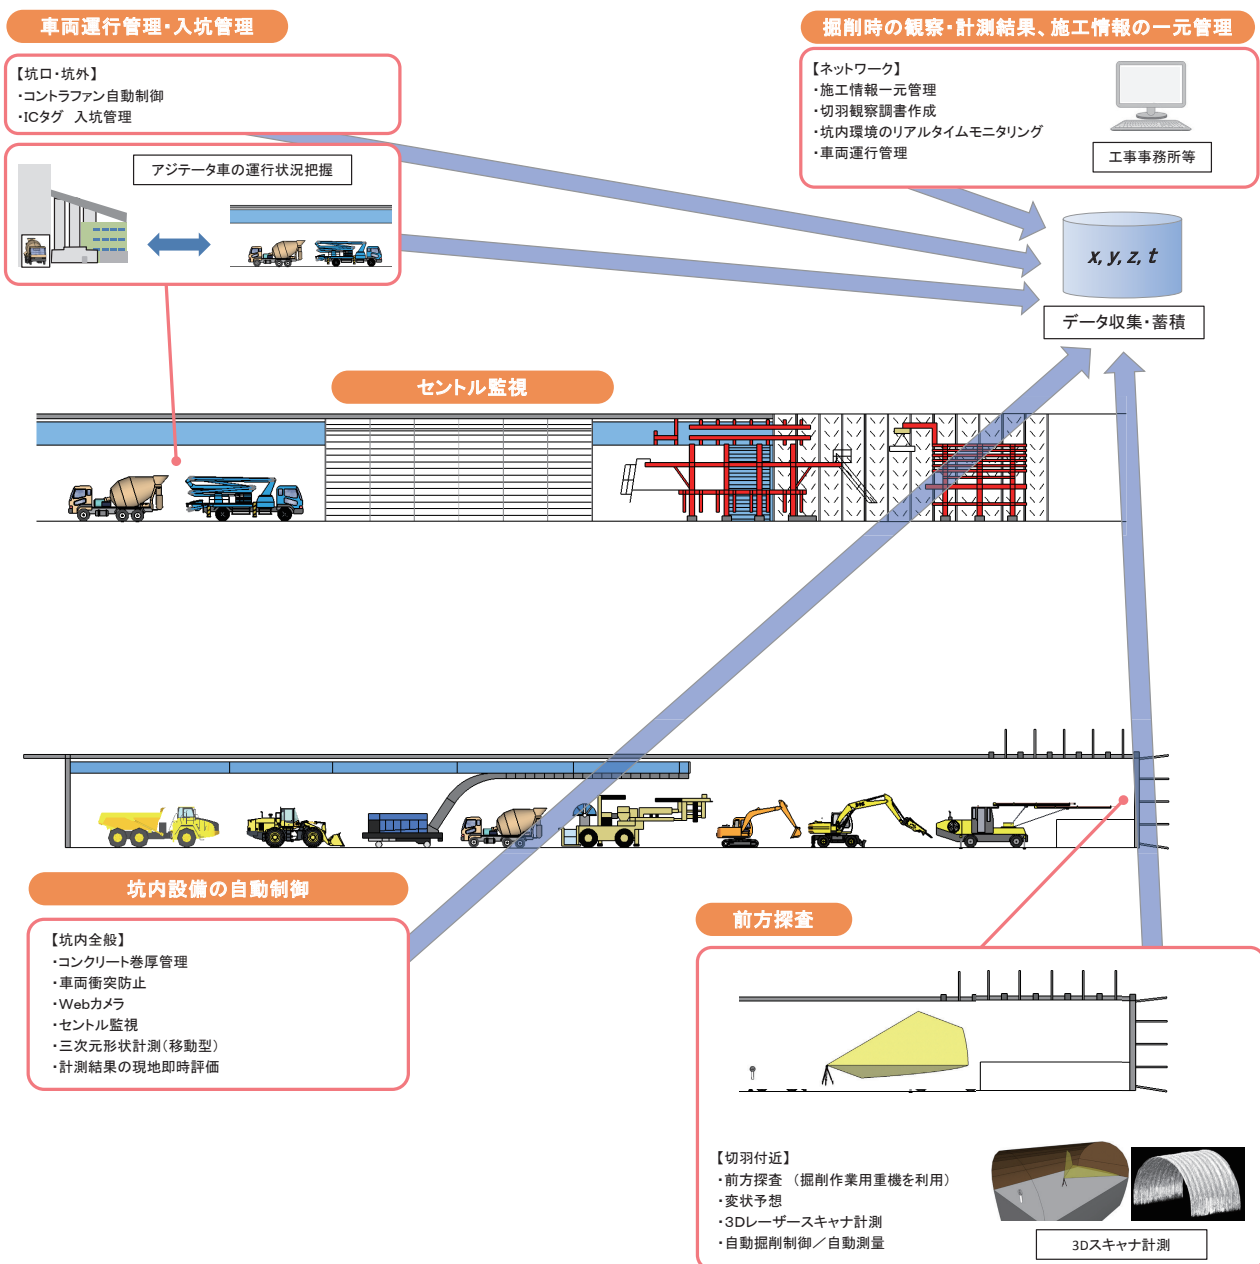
車両運行管理・入坑管理

【坑口・坑外】
・コントラファン自動制御
・ICタグ　入坑管理

アジテータ車の運行状況把握

掘削時の観察・計測結果、施工情報の一元管理

【ネットワーク】
・施工情報一元管理
・切羽観察調書作成
・坑内環境のリアルタイムモニタリング
・車両運行管理

工事事務所等

$x, y, z, t$

データ収集・蓄積

セントル監視

坑内設備の自動制御

【坑内全般】
・コンクリート巻厚管理
・車両衝突防止
・Webカメラ
・セントル監視
・三次元形状計測（移動型）
・計測結果の現地即時評価

前方探査

【切羽付近】
・前方探査　（掘削作業用重機を利用）
・変状予想
・3Dレーザースキャナ計測
・自動掘削制御／自動測量

3Dスキャナ計測